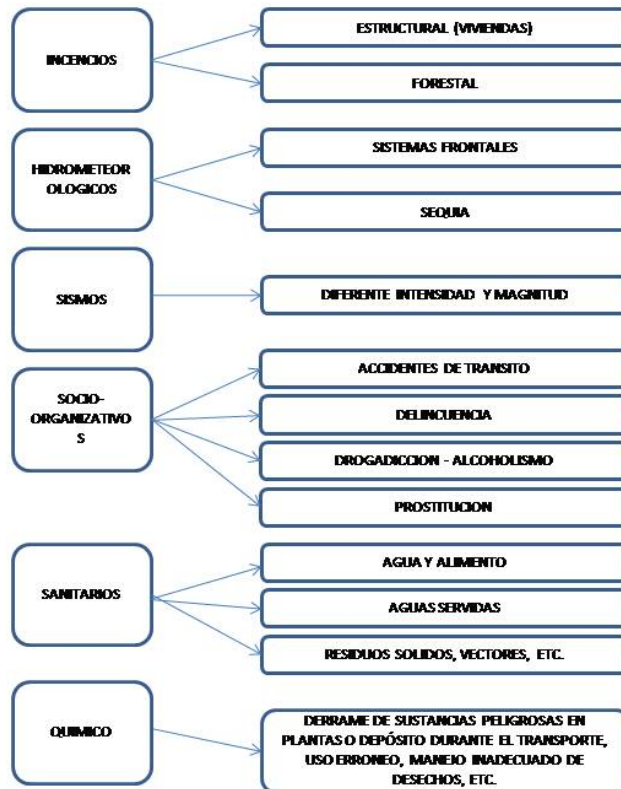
INCENCIOS

ESTRUCTURAL (VIVIENDAS)

FORESTAL

HIDROMETEOROLOGICOS

SISTEMAS FRONTALES

SEQUIA

SISMOS

DIFERENTE INTENSIDAD Y MAGNITUD

SOCIO-ORGANIZATIVOS

ACCIDENTES DE TRANSITO

DELINCUENCIA

DROGADICCION - ALCOHOLISMO

PROSTITUCION

SANITARIOS

AGUA Y ALIMENTO

AGUAS SERVIDAS

RESIDUOS SOLIDOS, VECTORES, ETC.

QUIMICO

DERRAME DE SUSTANCIAS PELIGROSAS EN PLANTAS O DEPÓSITO DURANTE EL TRANSPORTE, USO ERRONEO, MANEJO INADECUADO DE DESECHOS, ETC.